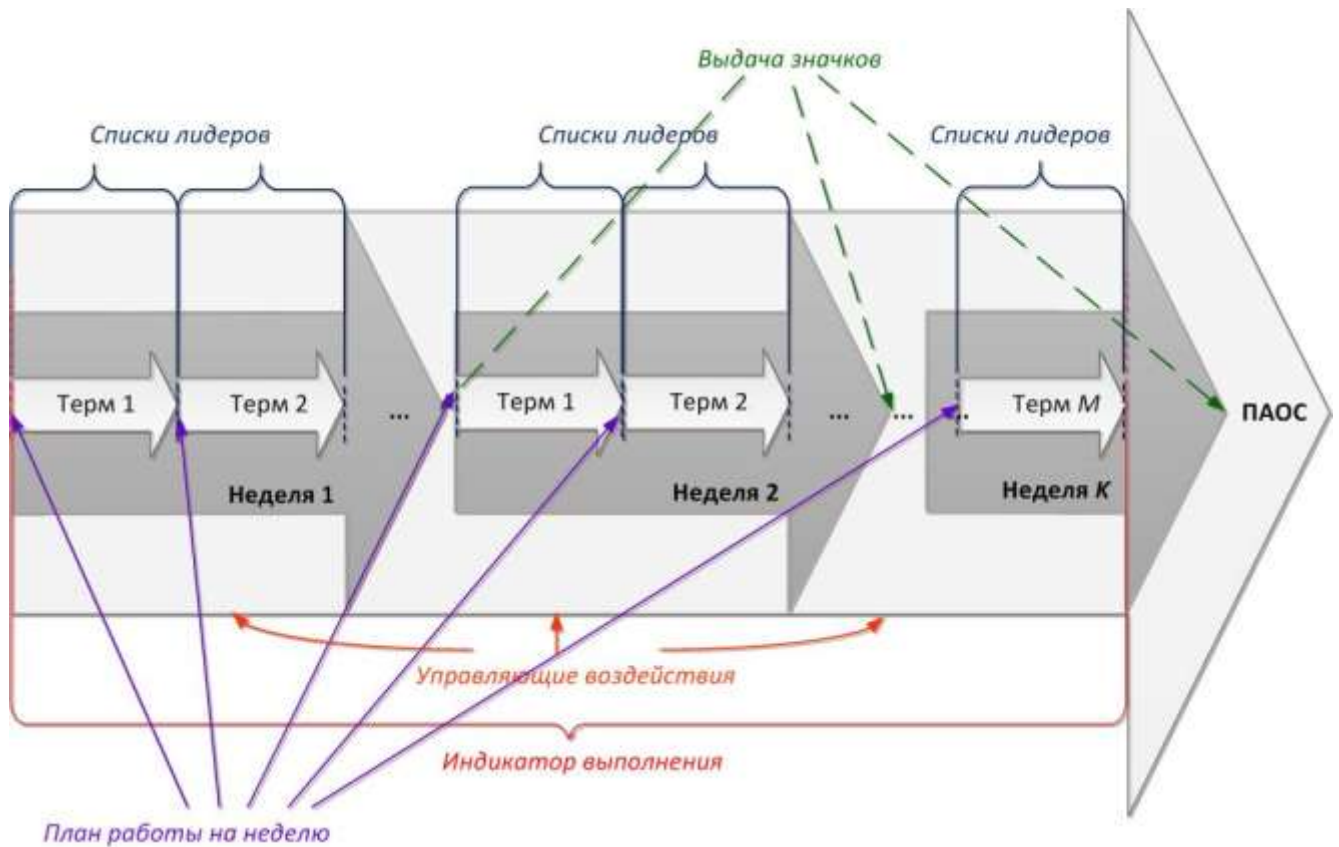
Выдача значков

Списки лидеров

Списки лидеров

Списки лидеров

Терм 1

Терм 2

...

Терм 1

Терм 2

...

...

Терм $M$

ПАОС

Неделя 1

Неделя 2

Неделя $K$

Управляющие воздействия

Индикатор выполнения

План работы на неделю